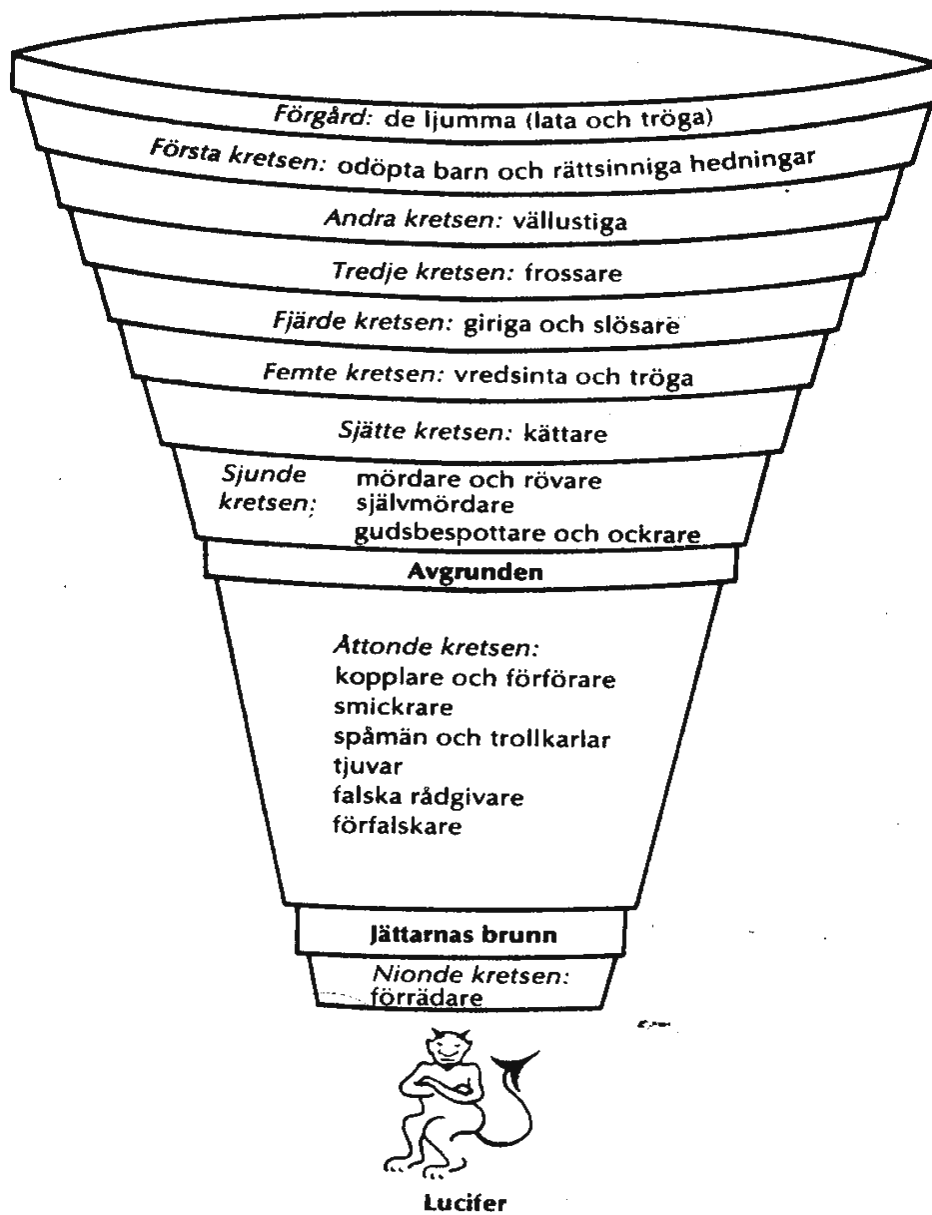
Förgård: de ljumma (lata och tröga)

Första kretsen: odöpta barn och rättsinniga hedningar

Andra kretsen: vällustiga

Tredje kretsen: frossare

Fjärde kretsen: giriga och slösare

Femte kretsen: vredsinta och tröga

Sjätte kretsen: kättare

Sjunde kretsen: mördare och rövare
självmördare
gudsbespottare och ockrare

Avgrunden

Åttonde kretsen:
kopplare och förförare
smickrare
spåmän och trollkarlar
tjuvar
falska rådgivare
förfalskare

Jättarnas brunn

Nionde kretsen:
förrädare

Lucifer